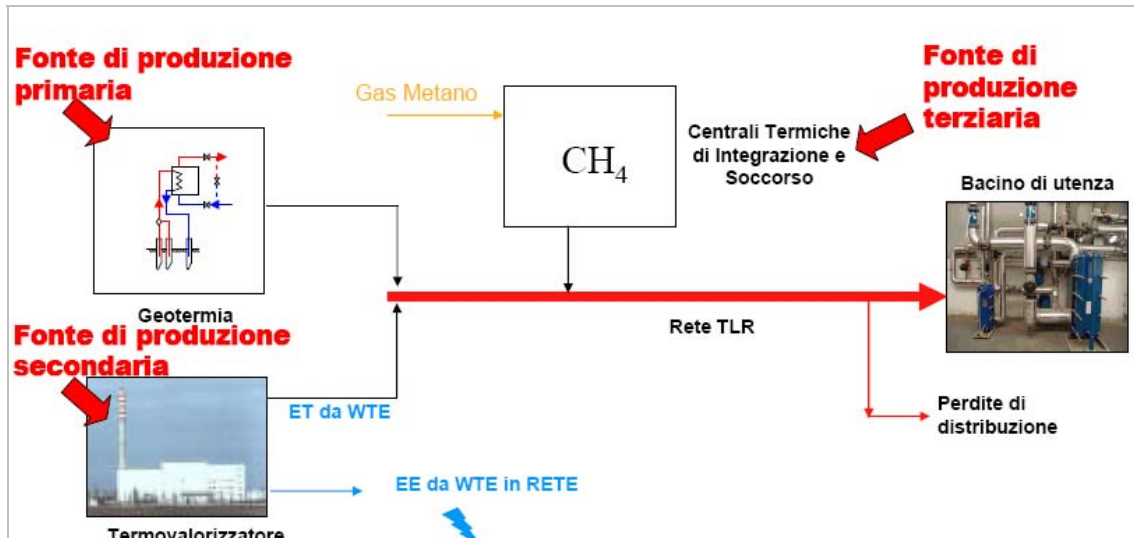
Fonte di produzione primaria

Gas Metano

$CH_4$

Centrali Termiche di Integrazione e Soccorso

Fonte di produzione terziaria

Bacino di utenza

Geotermia

Rete TLR

Fonte di produzione secondaria

ET da WTE

Perdite di distribuzione

EE da WTE in RETE

Termovalorizzatore